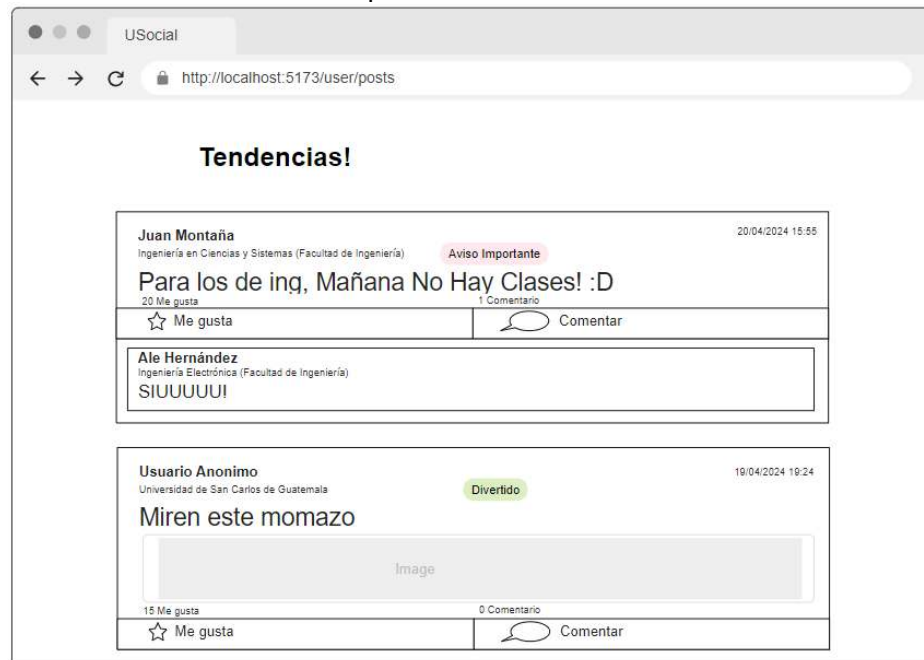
USocial

http://localhost:5173/user/posts

Tendencias!

Juan Montaña
Ingeniería en Ciencias y Sistemas (Facultad de Ingeniería)
Aviso Importante
20/04/2024 15:55

Para los de ing, Mañana No Hay Clases! :D

20 Me gusta
1 Comentario

Me gusta
Comentar

Ale Hernández
Ingeniería Electrónica (Facultad de Ingeniería)
SIUUUUU!

Usuario Anonimo
Universidad de San Carlos de Guatemala
Divertido
19/04/2024 19:24

Miren este momazo

Image

15 Me gusta
0 Comentario

Me gusta
Comentar